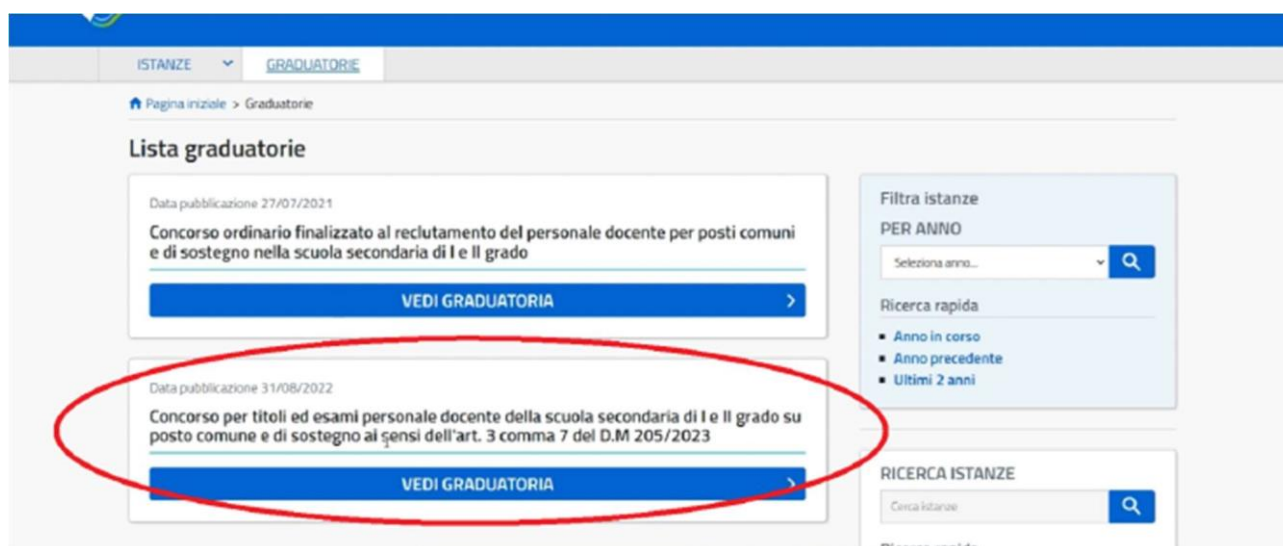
ISTANZE GRADUATORIE

Pagina iniziale > Graduatorie

Lista graduatorie

Data pubblicazione 27/07/2021

Concorso ordinario finalizzato al reclutamento del personale docente per posti comuni e di sostegno nella scuola secondaria di I e II grado

VEDI GRADUATORIA

Data pubblicazione 31/08/2022

Concorso per titoli ed esami personale docente della scuola secondaria di I e II grado su posto comune e di sostegno ai sensi dell'art. 3 comma 7 del D.M 205/2023

VEDI GRADUATORIA

Filtra istanze

PER ANNO

Seleziona anno...

Ricerca rapida

Anno in corso
Anno precedente
Ultimi 2 anni

RICERCA ISTANZE

Cerca istanze

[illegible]